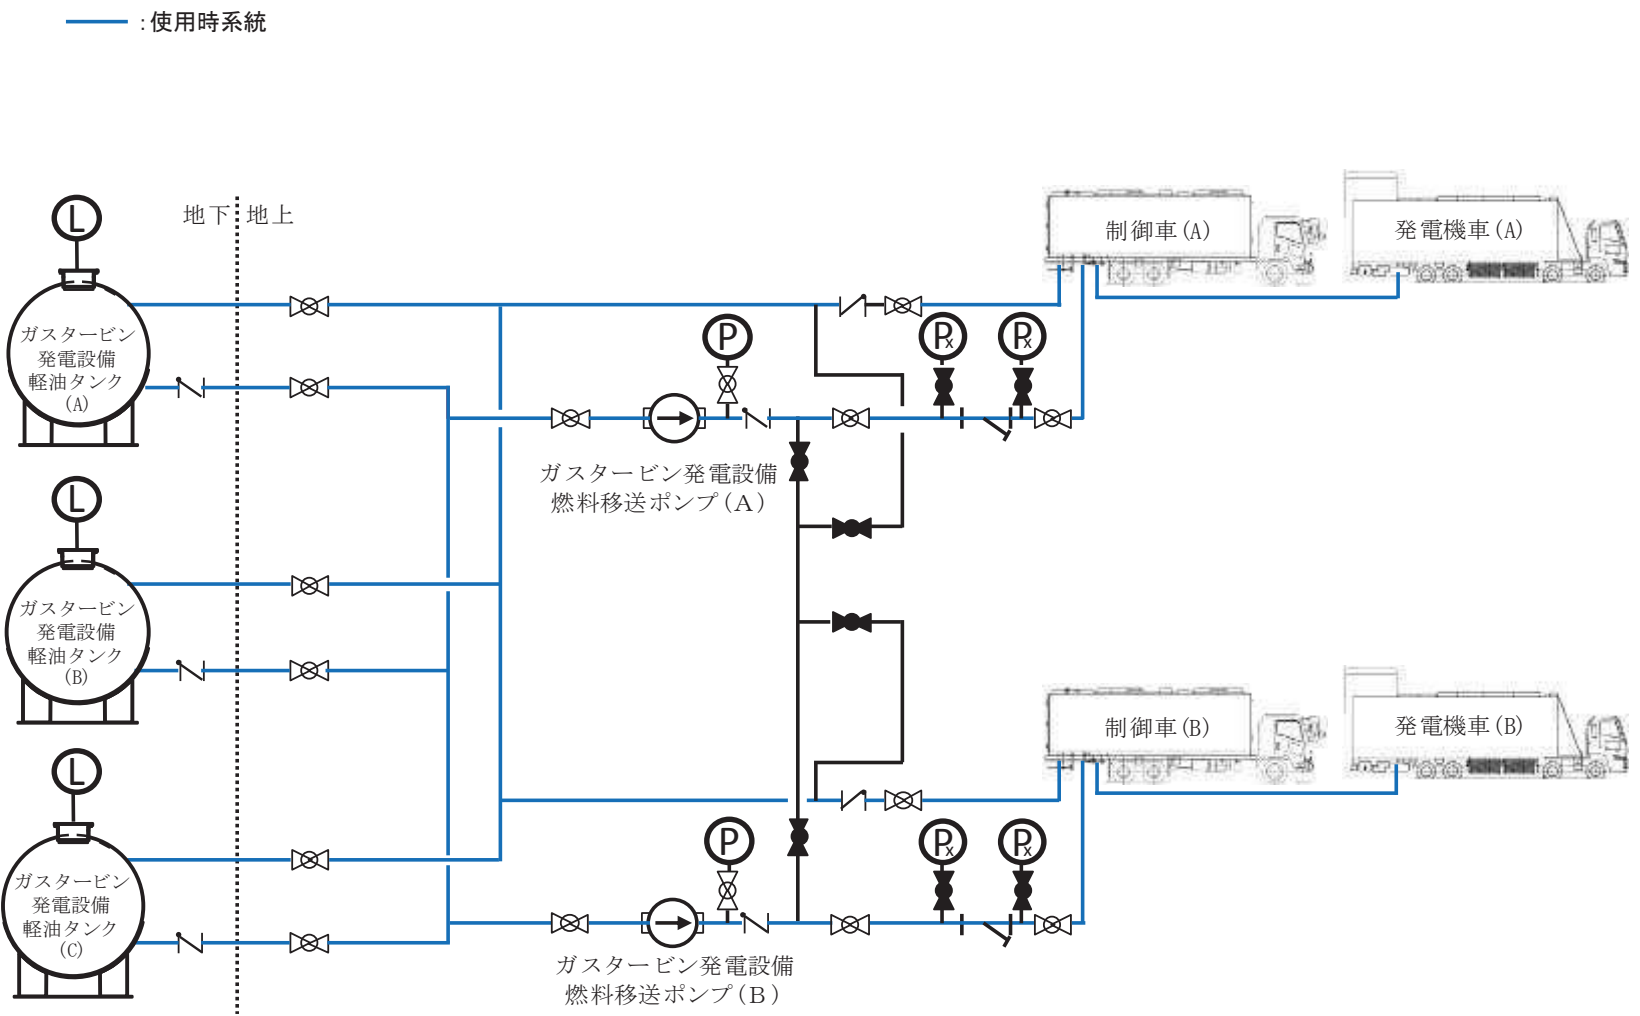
:使用時系統

L

地下 地上

制御車(A)

発電機車(A)

P

Px

Px

ガスタービン発電設備軽油タンク(A)

ガスタービン発電設備燃料移送ポンプ(A)

L

ガスタービン発電設備軽油タンク(B)

制御車(B)

発電機車(B)

L

P

Px

Px

ガスタービン発電設備軽油タンク(C)

ガスタービン発電設備燃料移送ポンプ(B)